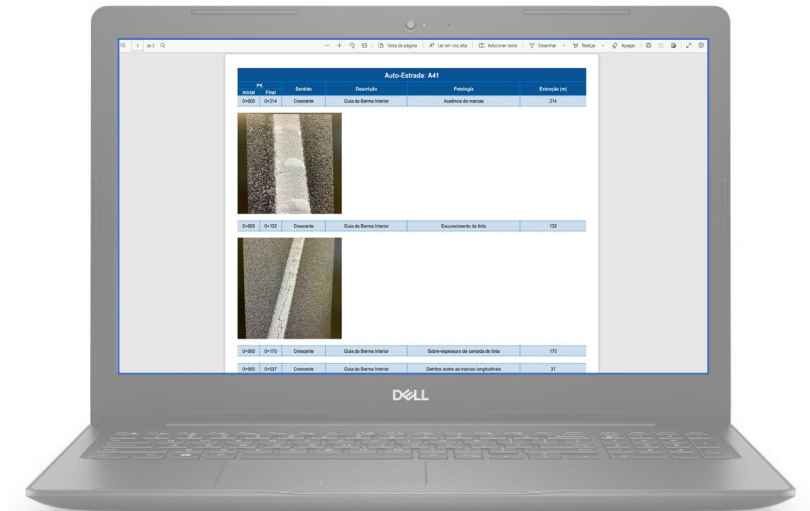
1 de 3 | Vista de página | Ler em voz alta | Adicionar texto | Desenhar | Realçar | Apagar

Auto-Estrada: A41

| PK Inicial | PK Final | Sentido | Descrição | Patologia | Extensão (m) |
|---|---|---|---|---|---|
| 0+000 | 0+214 | Crescente | Guia da Berma Interior | Ausência de marcas | 214 |

| 0+000 | 0+132 | Crescente | Guia da Berma Interior | Escurecimento da tinta | 132 |
|---|---|---|---|---|---|

| 0+000 | 0+170 | Crescente | Guia da Berma Interior | Sobre-espessura da camada de tinta | 170 |
|---|---|---|---|---|---|
| 0+000 | 0+037 | Crescente | Guia da Berma Interior | Detritos sobre as marcas longitudinais | 37 |

DELL